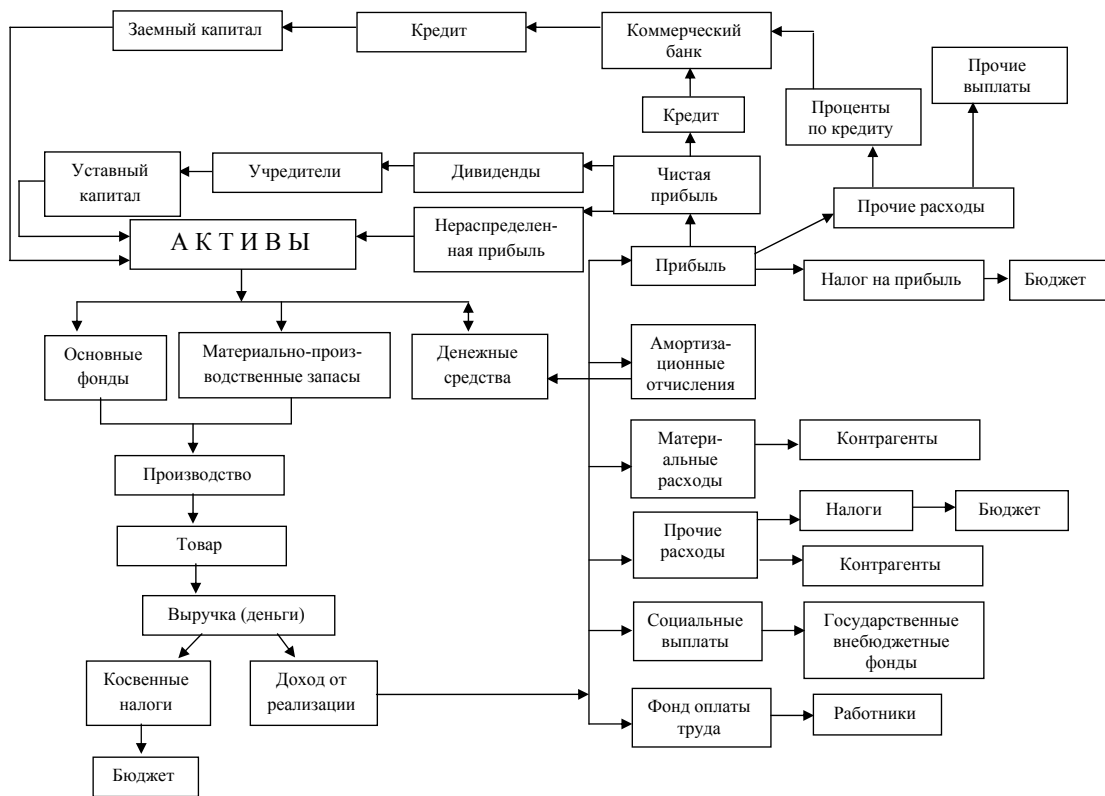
Заемный капитал

Кредит

Коммерческий банк

Прочие выплаты

Кредит

Проценты по кредиту

Уставный капитал

Учредители

Дивиденды

Чистая прибыль

Прочие расходы

А К Т И В Ы

Нераспределенная прибыль

Прибыль

Налог на прибыль

Бюджет

Основные фонды

Материально-производственные запасы

Денежные средства

Амортизационные отчисления

Производство

Материальные расходы

Контрагенты

Товар

Прочие расходы

Налоги

Бюджет

Контрагенты

Выручка (деньги)

Социальные выплаты

Государственные внебюджетные фонды

Косвенные налоги

Доход от реализации

Фонд оплаты труда

Работники

Бюджет